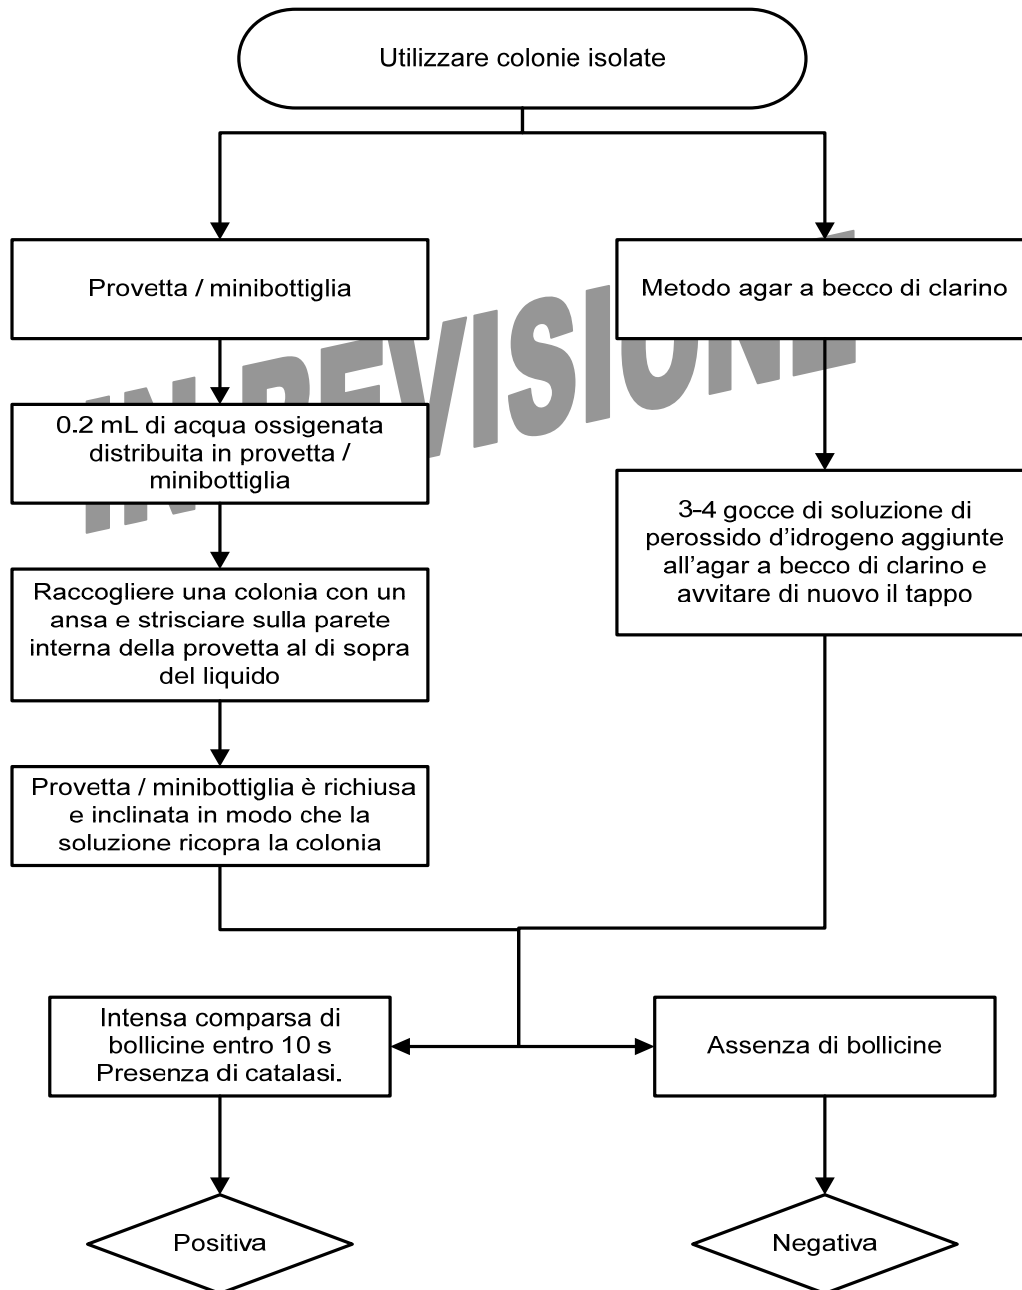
Utilizzare colonie isolate

Provetta / minibottiglia

Metodo agar a becco di clarino

IN REVISIONE

0.2 mL di acqua ossigenata distribuita in provetta / minibottiglia

3-4 gocce di soluzione di perossido d'idrogeno aggiunte all'agar a becco di clarino e avvitare di nuovo il tappo

Raccogliere una colonia con un ansa e strisciare sulla parete interna della provetta al di sopra del liquido

Provetta / minibottiglia è richiusa e inclinata in modo che la soluzione ricopra la colonia

Intensa comparsa di bollicine entro 10 s Presenza di catalasi.

Assenza di bollicine

Positiva

Negativa